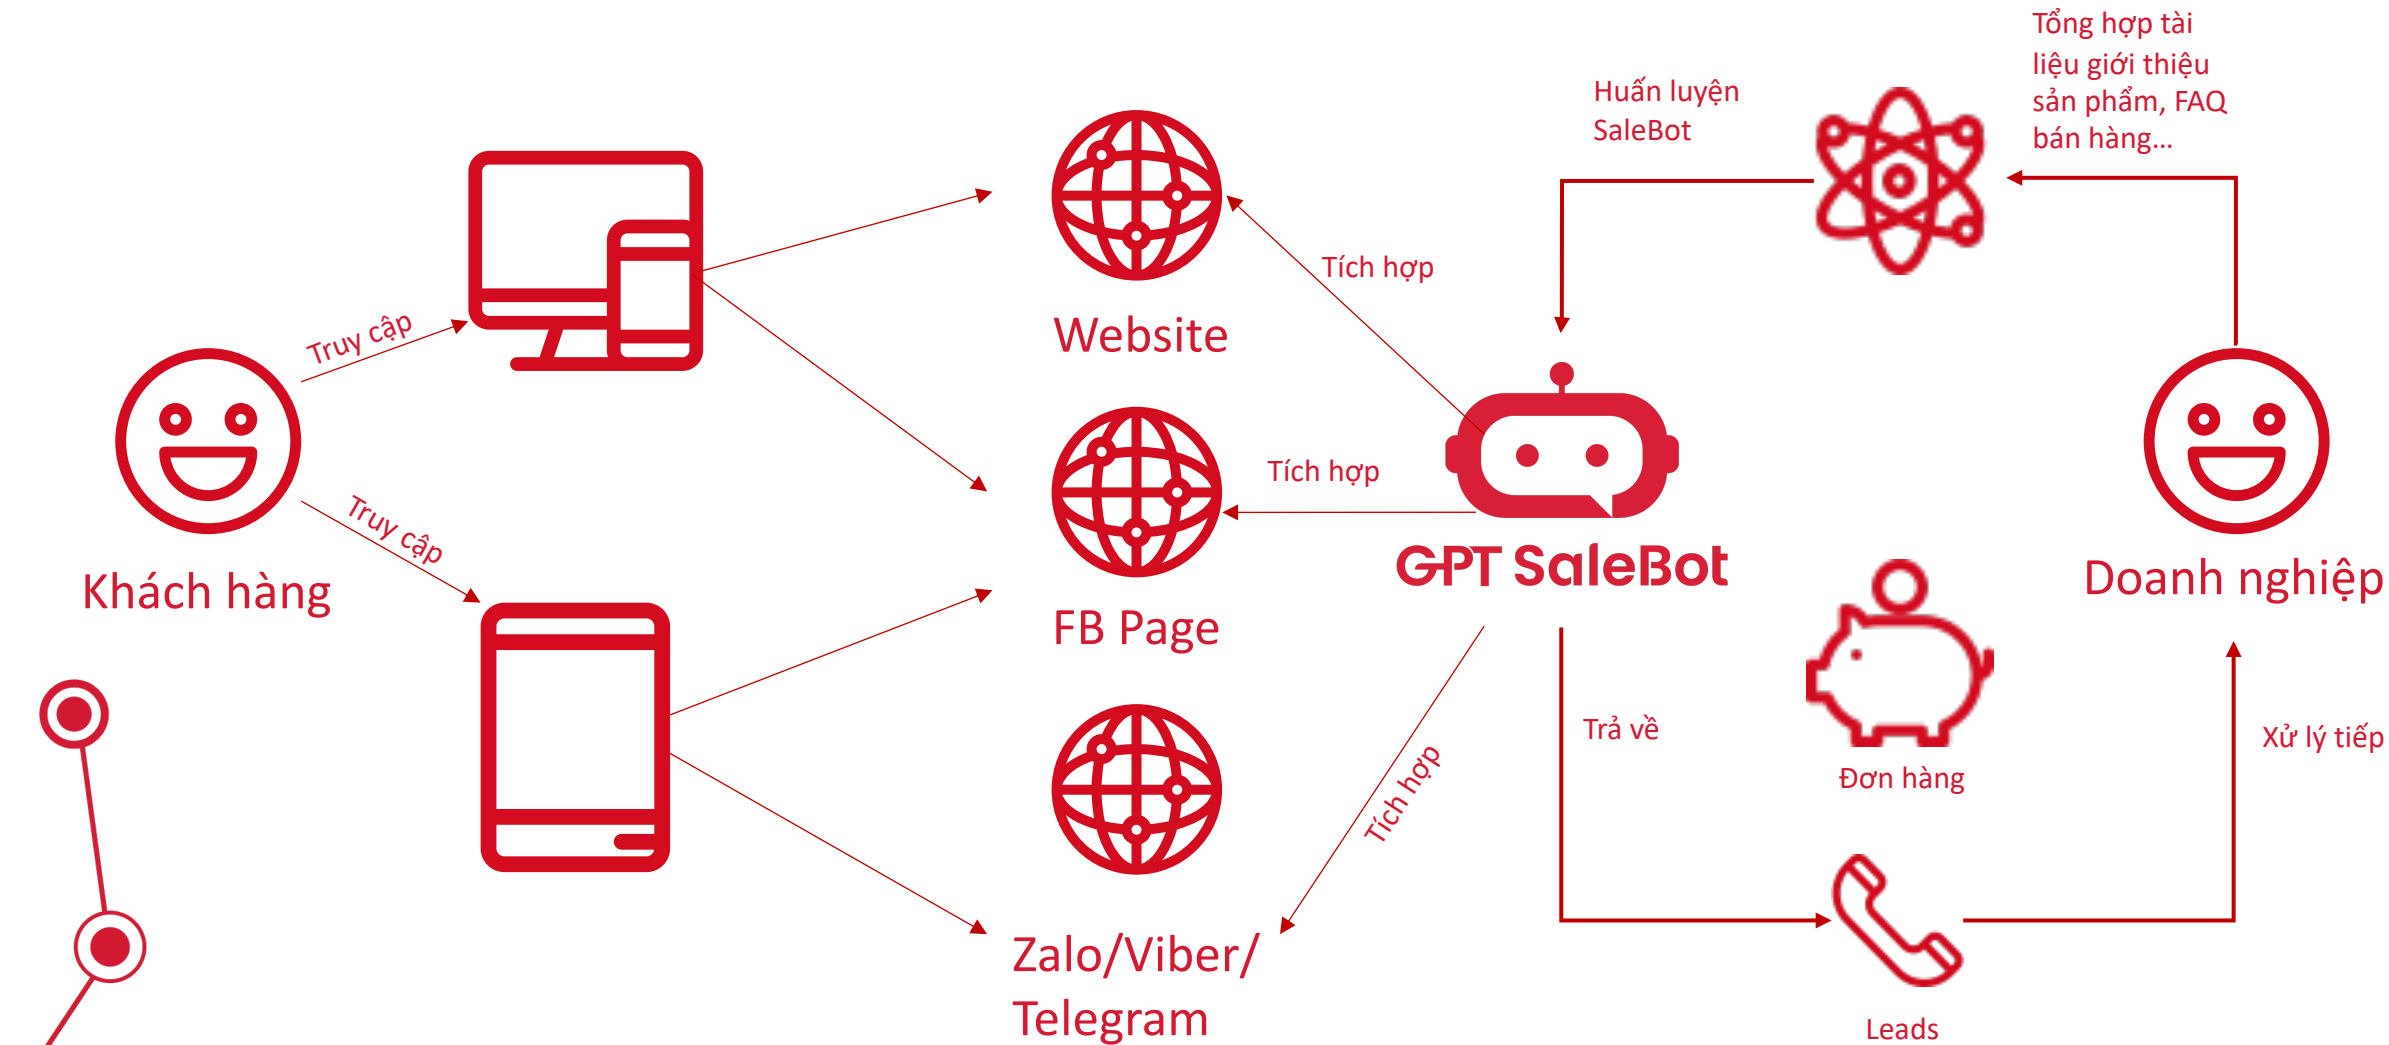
Tổng hợp tài liệu giới thiệu sản phẩm, FAQ bán hàng...

Huấn luyện SaleBot

Website

Tích hợp

Truy cập

Khách hàng

Truy cập

Tích hợp

FB Page

GPT SaleBot

Doanh nghiệp

Trả về

Đơn hàng

Xử lý tiếp

Tích hợp

Zalo/Viber/ Telegram

Leads